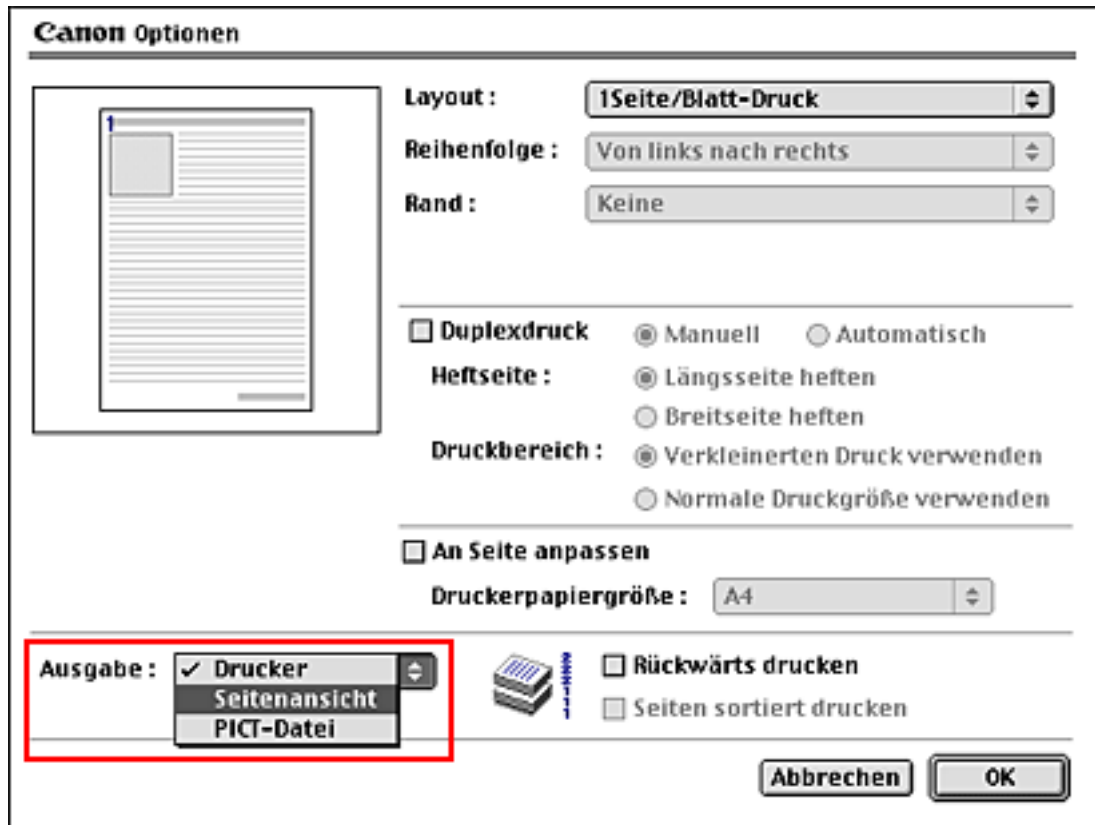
Canon Optionen

1

Layout : 1Seite/Blatt-Druck

Reihenfolge : Von links nach rechts

Rand : Keine

Duplexdruck ◉ Manuell ○ Automatisch

Heftseite : ◉ Längsseite heften

○ Breitseite heften

Druckbereich : ◉ Verkleinerten Druck verwenden

○ Normale Druckgröße verwenden

An Seite anpassen

Druckerpapiergröße : A4

Ausgabe : ✓ Drucker

Seitenansicht

PICT-Datei

Rückwärts drucken

Seiten sortiert drucken

Abbrechen OK